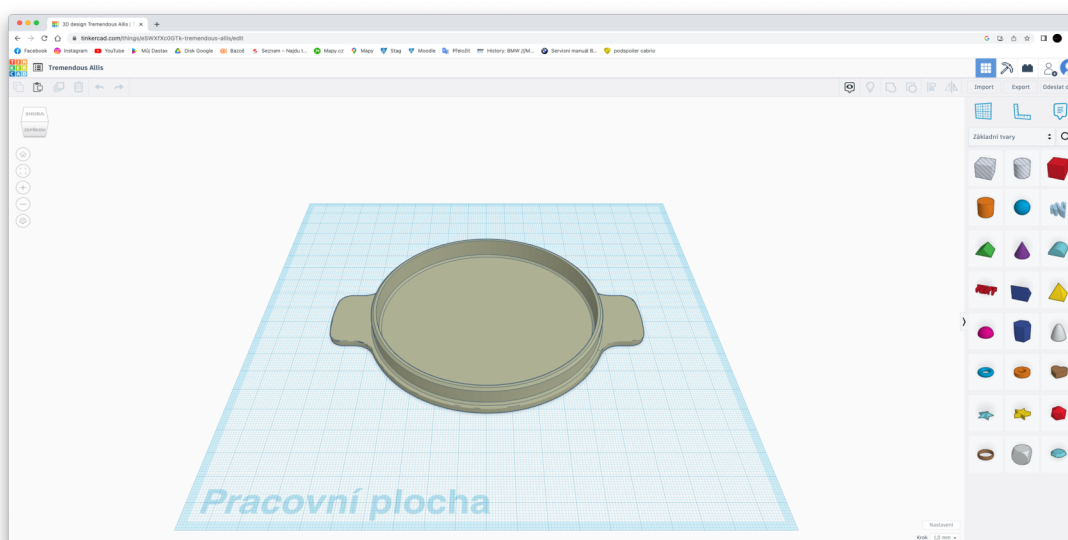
3D design Tremendous Allis | T ×
tinkercad.com/things/eSWXfXc0GTk-tremendous-allis/edit
Facebook Instagram YouTube Můj Dastax Disk Google Bazoš Seznam – Najdu t... Mapy.cz Mapy Stag Moodle Přeložit History: BMW (E... Servisní manuál B... podepoller cabrio
TIN KER CAD
Tremendous Allis
Import Export Odeslat d
SHORA
ZEPŘEDU
Základní tvary
Pracovní plocha
Nastavení
Krok 1,0 mm